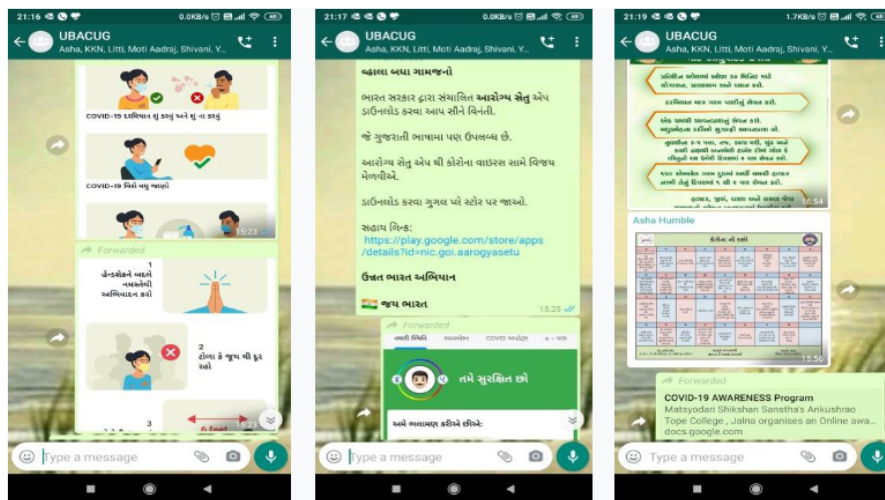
21:16 0.0KB/s 68

UBACUG
Asha, KKN, Litti, Moti Aadraj, Shivani, Y...

COVID-19 દરમિયાન શું કરવું અને શું ના કરવું

COVID-19 વિશે વધુ જાણો

15:23

Forwarded

1
હેન્ડશેકને બદલે નમસ્તેથી અભિવાદન કરો

2
ટોળા કે જૂથ થી દૂર રહો

3
6 feet
15:23

Type a message

21:17 0.0KB/s 68

UBACUG
Asha, KKN, Litti, Moti Aadraj, Shivani, Y...

વ્હાલા બધા ગામજનો

ભારત સરકાર દ્વારા સંચાલિત આરોગ્ય સેતુ એપ ડાઉનલોડ કરવા આપ સૌને વિનંતી.

જે ગુજરાતી ભાષામાં પણ ઉપલબ્ધ છે.

આરોગ્ય સેતુ એપ થી કોરોના વાઇરસ સામે વિજય મેળવીએ.

ડાઉનલોડ કરવા ગુગલ પ્લે સ્ટોર પર જાઓ.

સહાય લિંક:
https://play.google.com/store/apps/details?id=nic.goi.aarogyasetu

ઉન્નત ભારત અભિયાન

જય ભારત
15:25

Forwarded

તમે સુરક્ષિત છો

અમે ભલામણ કરીએ છીએ:

Type a message

21:19 1.7KB/s 68

UBACUG
Asha, KKN, Litti, Moti Aadraj, Shivani, Y...

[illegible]
15:54

Asha Humble

કોરોના નો કાળો
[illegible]
15:56

Forwarded
COVID-19 AWARENESS Program
Matsyodari Shikshan Sanstha's Ankushrao Tope College , Jalna organises an Online awa...
docs.google.com

Type a message